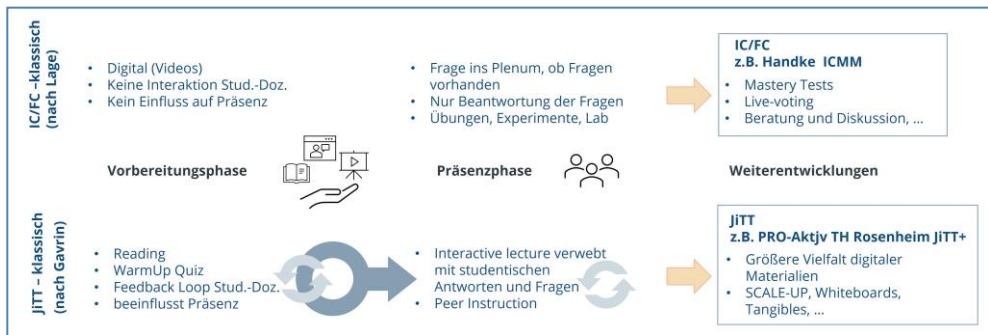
IC/FC –klassisch (nach Lage)

- Digital (Videos)
- Keine Interaktion Stud.-Doz.
- Kein Einfluss auf Präsenz

- Frage ins Plenum, ob Fragen vorhanden
- Nur Beantwortung der Fragen
- Übungen, Experimente, Lab

IC/FC
z.B. Handke ICMM
- Mastery Tests
- Live-voting
- Beratung und Diskussion, …

Vorbereitungsphase

Präsenzphase

Weiterentwicklungen

JiTT – klassisch (nach Gavrin)

- Reading
- WarmUp Quiz
- Feedback Loop Stud.-Doz.
- beeinflusst Präsenz

- Interactive lecture verwebt mit studentischen Antworten und Fragen
- Peer Instruction

JiTT
z.B. PRO-Aktjv TH Rosenheim JiTT+
- Größere Vielfalt digitaler Materialien
- SCALE-UP, Whiteboards, Tangibles, …